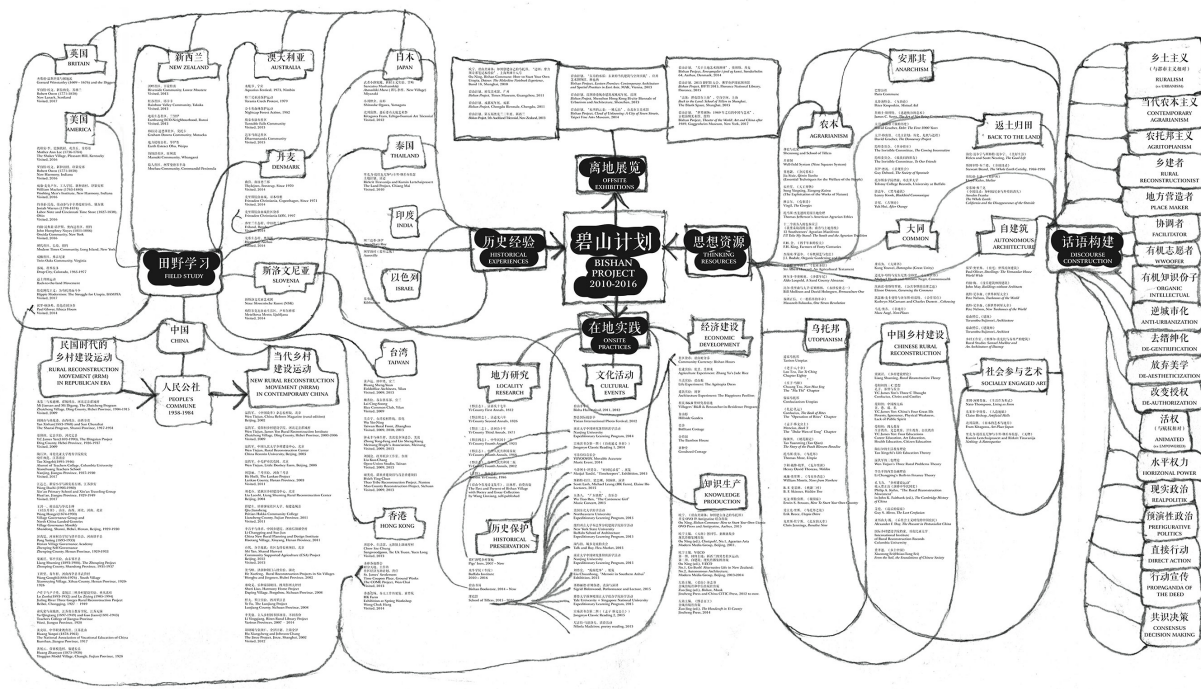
碧山计划
BISHAN PROJECT
2010-2016

离地展览
OFFSITE EXHIBITIONS

历史经验
HISTORICAL EXPERIENCES

思想资源
THINKING RESOURCES

在地实践
ONSITE PRACTICES

话语构建
DISCOURSE CONSTRUCTION

田野学习
FIELD STUDY

美国
BRITAIN

美国
AMERICA

新西兰
NEW ZEALAND

澳大利亚
AUSTRALIA

日本
JAPAN

泰国
THAILAND

丹麦
DENMARK

印度
INDIA

以色列
ISRAEL

斯洛文尼亚
SLOVENIA

中国
CHINA

台湾
TAIWAN

香港
HONG KONG

民国时代的乡村建设运动
RURAL RECONSTRUCTION MOVEMENT (RRM) IN REPUBLICAN ERA

人民公社
PEOPLE'S COMMUNE
1958-1984

当代乡村建设运动
NEW RURAL RECONSTRUCTION MOVEMENT (NRRM) IN CONTEMPORARY CHINA

地方研究
LOCALITY RESEARCH

文化活动
CULTURAL EVENTS

历史保护
HISTORICAL PRESERVATION

经济建设
ECONOMIC DEVELOPMENT

知识生产
KNOWLEDGE PRODUCTION

乌托邦
UTOPIANISM

安那其
ANARCHISM

农本
AGRARIANISM

返土归田
BACK TO THE LAND

大同
COMMON

自建筑
AUTONOMOUS ARCHITECTURE

中国乡村建设
CHINESE RURAL RECONSTRUCTION

社会参与艺术
SOCIALLY ENGAGED ART

乡土主义
RURALISM

当代农本主义
CONTEMPORARY AGRARIANISM

农托邦主义
AGRITOPIANISM

乡建者
RURAL RECONSTRUCTIONIST

地方营造者
PLACE MAKER

协调者
FACILITATOR

有机志愿者
WWOOFER

有机知识份子
ORGANIC INTELLECTUAL

逆城市化
ANTI-URBANIZATION

去绅绅化
DE-GENTRIFICATION

放弃美学
DE-AESTHETICIZATION

改变控权
DE-AUTHORIZATION

活权
ANIMATED

水平权力
HORIZONAL POWER

现实政治
REALPOLITIK

预演性政治
PREFIGURATIVE POLITICS

直接行动
DIRECT ACTION

行动宣传
PROPAGANDA OF THE DEED

共识决策
CONSENSUS DECISION MAKING

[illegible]